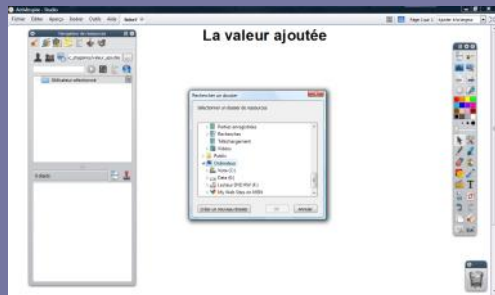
ActivInspire - Studio

Fichier Édition Aperçu Insérer Outils Aide

Page Suiv 1 Ajouter Interpréter

La valeur ajoutée

Navigateur de ressources

Ordinateur sélectionné

Rechercher un dossier

Sélectionnez un dossier de ressources

Fichiers enregistrés
Recherches
Téléchargement
Vidéos
Public
Ordinateur
Acer (C:)
Data (D:)
Lecteur DVD RW (E:)
My Web Sites on MSN

Créer un nouveau dossier
OK
Annuler

Fin